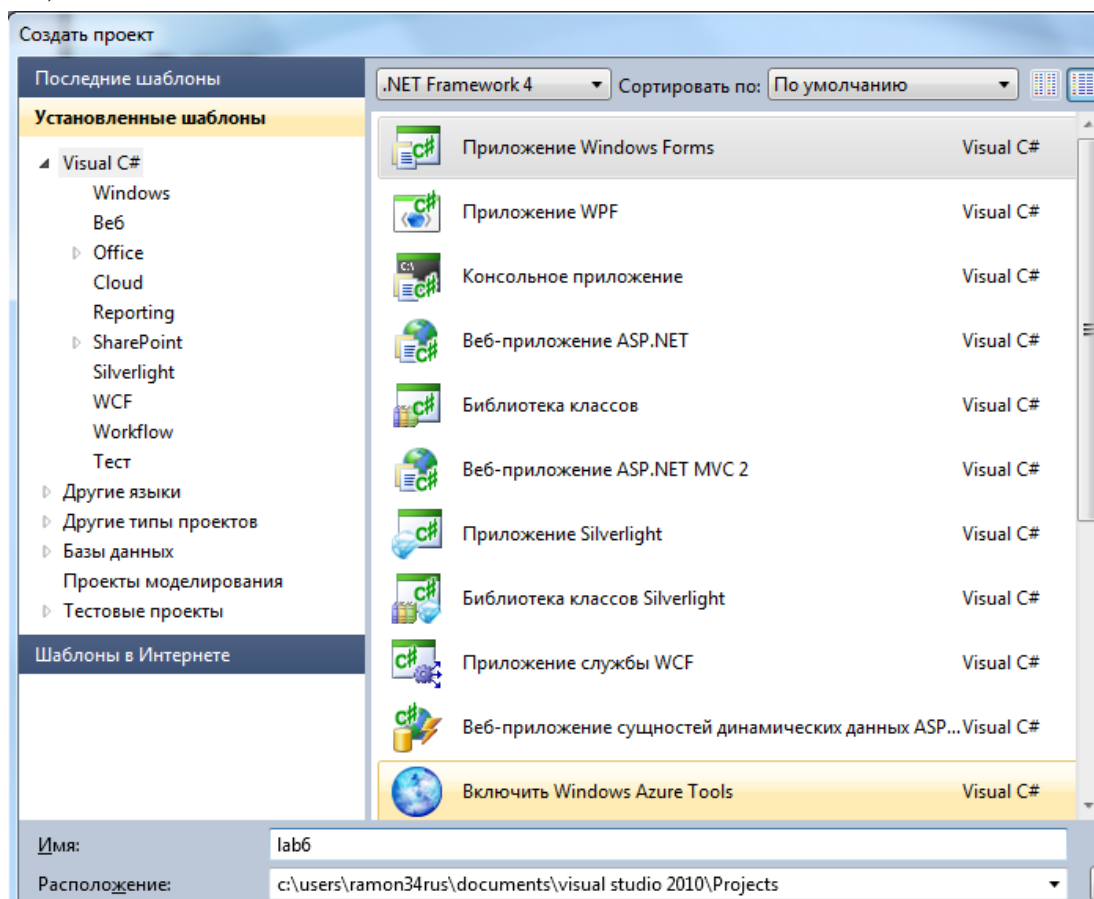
Создать проект

Последние шаблоны

Установленные шаблоны

Visual C#
Windows
Веб
Office
Cloud
Reporting
SharePoint
Silverlight
WCF
Workflow
Тест
Другие языки
Другие типы проектов
Базы данных
Проекты моделирования
Тестовые проекты

Шаблоны в Интернете

.NET Framework 4 | Сортировать по: | По умолчанию

| Приложение Windows Forms | Visual C# |
|---|---|
| Приложение WPF | Visual C# |
| Консольное приложение | Visual C# |
| Веб-приложение ASP.NET | Visual C# |
| Библиотека классов | Visual C# |
| Веб-приложение ASP.NET MVC 2 | Visual C# |
| Приложение Silverlight | Visual C# |
| Библиотека классов Silverlight | Visual C# |
| Приложение службы WCF | Visual C# |
| Веб-приложение сущностей динамических данных ASP... | Visual C# |
| Включить Windows Azure Tools | Visual C# |

Имя: lab6

Расположение: c:\users\ramon34rus\documents\visual studio 2010\Projects